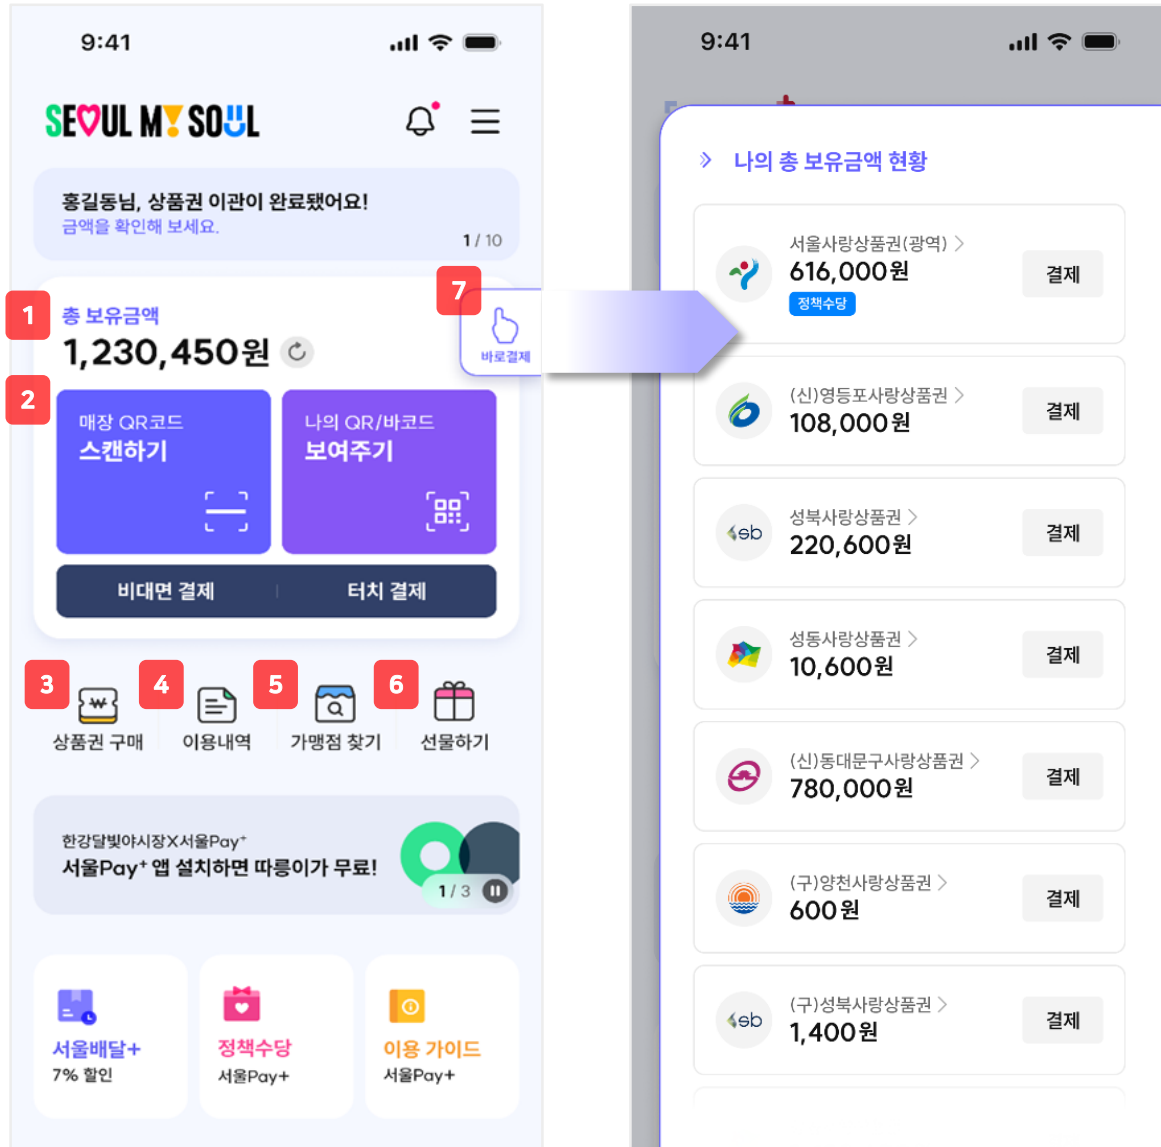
9:41

SEOUL MY SOUL

홍길동님, 상품권 이관이 완료됐어요!
금액을 확인해 보세요.
1 / 10

1
총 보유금액
1,230,450원

7
바로결제

2
매장 QR코드
스캔하기

나의 QR/바코드
보여주기

비대면 결제
터치 결제

3
상품권 구매
4
이용내역
5
가맹점 찾기
6
선물하기

한강달빛야시장X서울Pay⁺
서울Pay⁺ 앱 설치하면 따릉이가 무료!
1 / 3

서울배달+
7% 할인

정책수당
서울Pay+

이용 가이드
서울Pay+

9:41

나의 총 보유금액 현황

서울사랑상품권(광역)
616,000원
정책수당
결제

(신)영등포사랑상품권
108,000원
결제

성북사랑상품권
220,600원
결제

성동사랑상품권
10,600원
결제

(신)동대문구사랑상품권
780,000원
결제

(구)양천사랑상품권
600원
결제

(구)성북사랑상품권
1,400원
결제